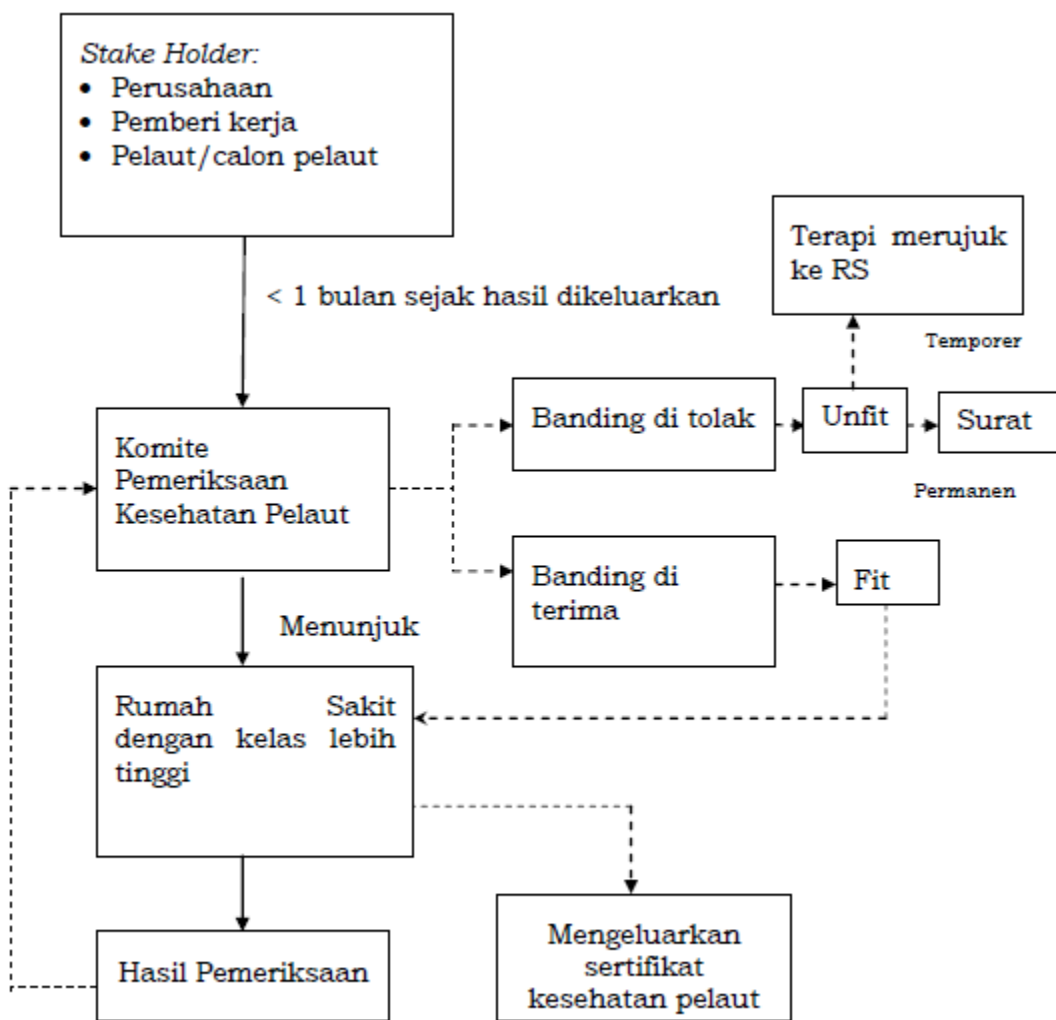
Stake Holder:
• Perusahaan
• Pemberi kerja
• Pelaut/calon pelaut

< 1 bulan sejak hasil dikeluarkan

Terapi merujuk ke RS

Temporer

Komite Pemeriksaan Kesehatan Pelaut

Banding di tolak

Unfit

Surat

Permanen

Banding di terima

Fit

Menunjuk

Rumah Sakit dengan kelas lebih tinggi

Hasil Pemeriksaan

Mengeluarkan sertifikat kesehatan pelaut